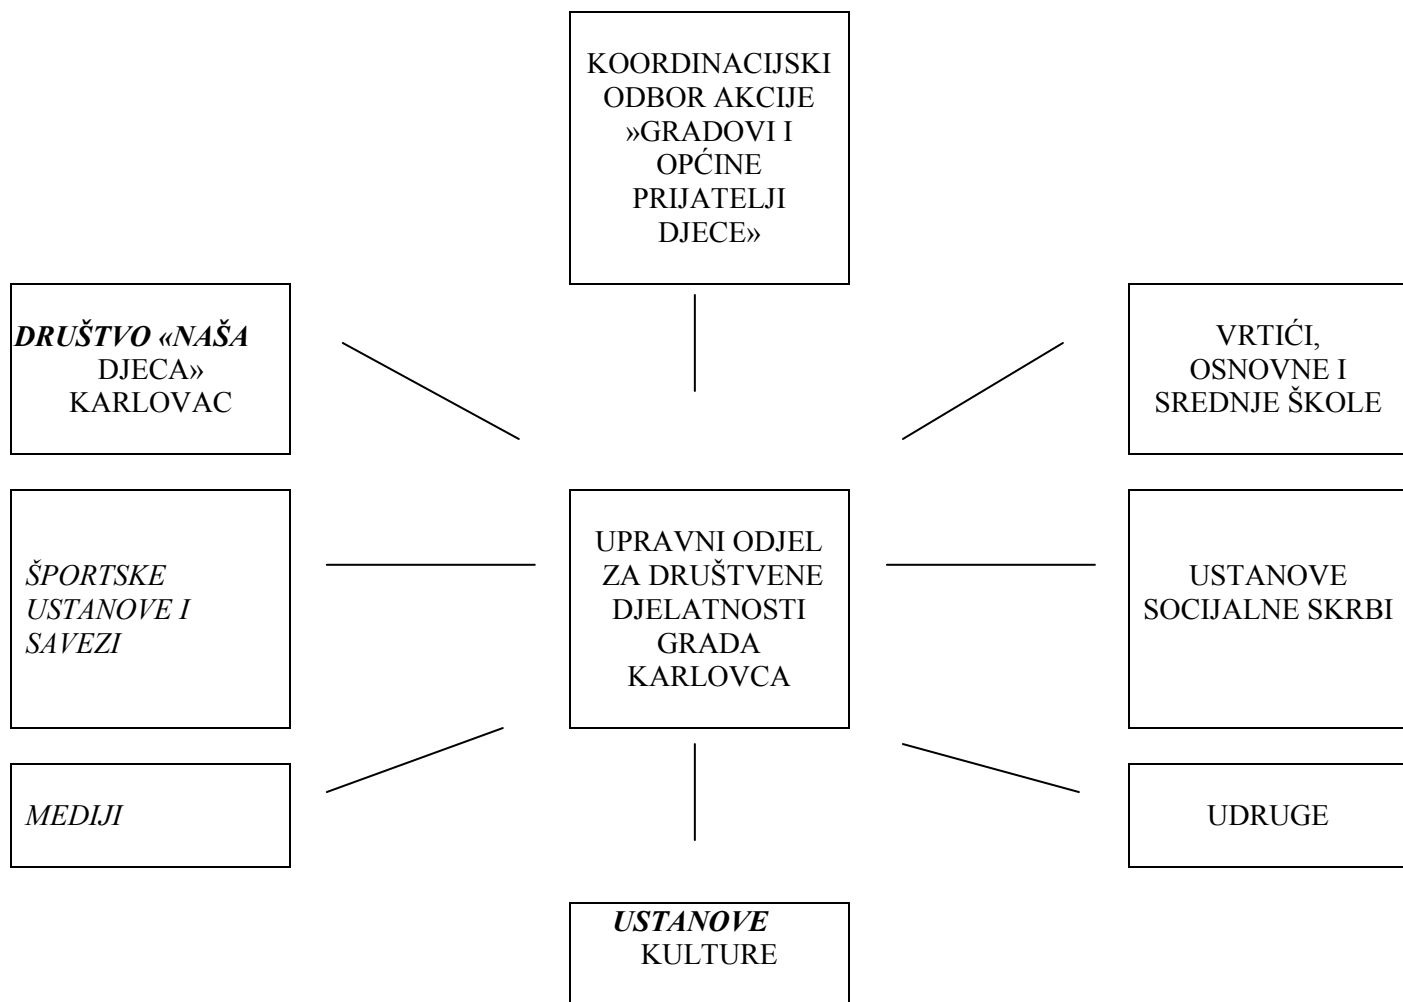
KOORDINACIJSKI ODBOR AKCIJE »GRADOVI I OPĆINE PRIJATELJI DJECE»

DRUŠTVO «NAŠA DJECA» KARLOVAC

VRTIĆI, OSNOVNE I SREDNJE ŠKOLE

ŠPORTSKE USTANOVE I SAVEZI

UPRAVNI ODJEL ZA DRUŠTVENE DJELATNOSTI GRADA KARLOVCA

USTANOVE SOCIJALNE SKRBI

MEDIJI

UDRUGE

USTANOVE KULTURE